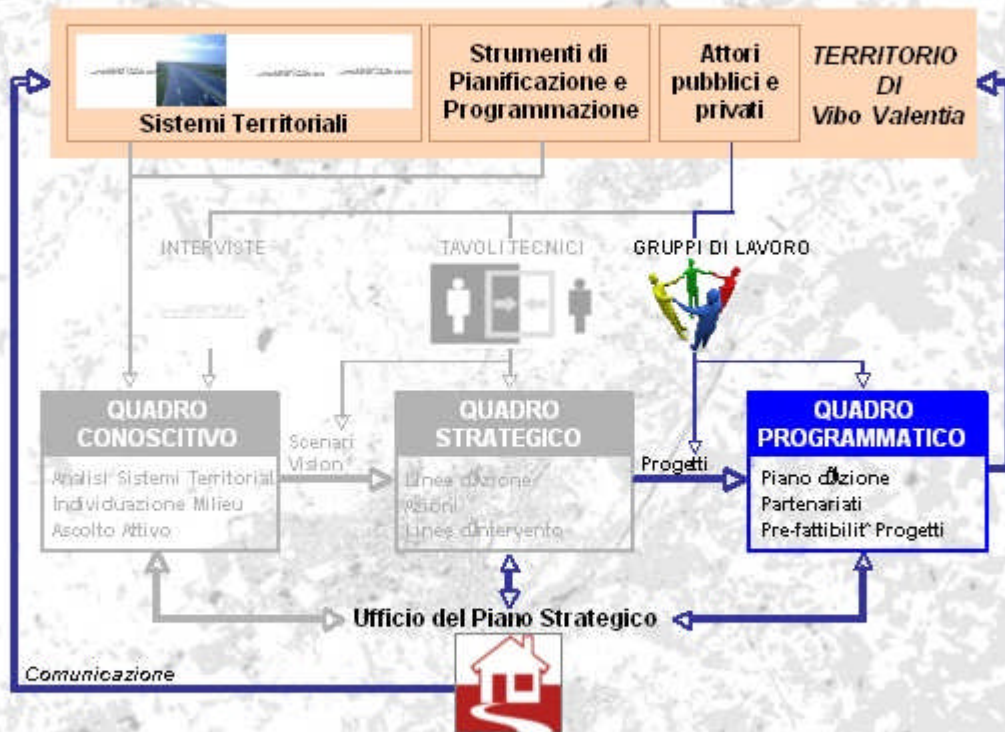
Sistemi Territoriali

Strumenti di Pianificazione e Programmazione

Attori pubblici e privati

TERRITORIO DI Vibo Valentia

INTERVISTE

TAVOLI TECNICI

GRUPPI DI LAVORO

QUADRO CONOSCITIVO

Analisi Sistemi Territoriali
Individuazione Milieu
Ascolto Attivo

Scenari Vision

QUADRO STRATEGICO

Linee d'Azione
Azioni
Linee d'intervento

Progetti

QUADRO PROGRAMMATICO

Piano d'Azione
Partenariati
Pre-fattibilit' Progetti

Ufficio del Piano Strategico

Comunicazione